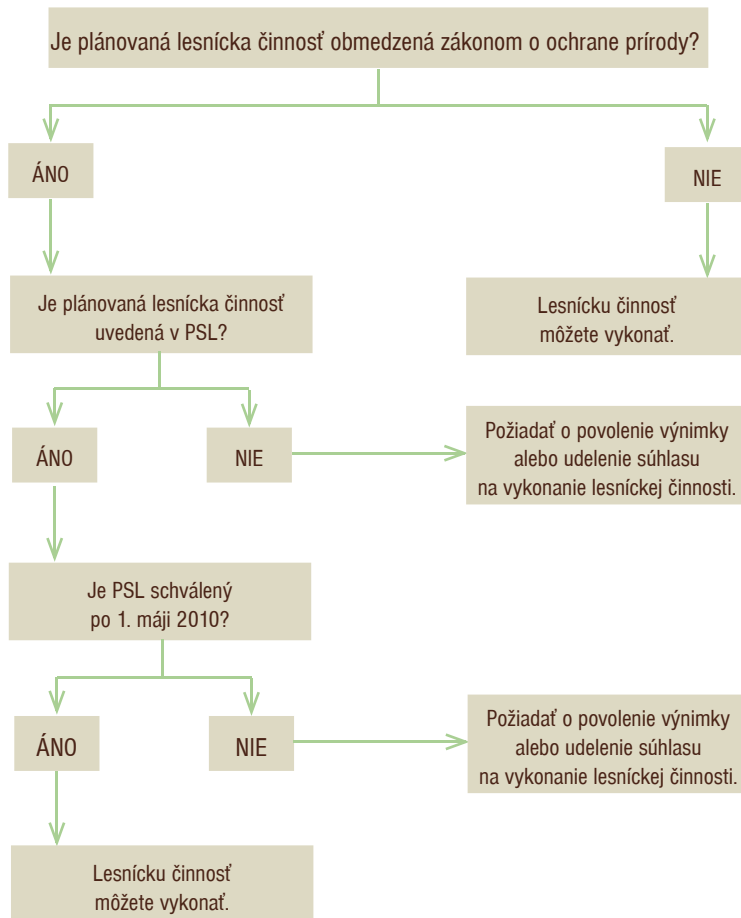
Je plánovaná lesnícka činnosť obmedzená zákonom o ochrane prírody?

ÁNO

NIE

Lesnícku činnosť môžete vykonať.

Je plánovaná lesnícka činnosť uvedená v PSL?

ÁNO

NIE

Požiadať o povolenie výnimky alebo udelenie súhlasu na vykonanie lesníckej činnosti.

Je PSL schválený po 1. máji 2010?

ÁNO

NIE

Požiadať o povolenie výnimky alebo udelenie súhlasu na vykonanie lesníckej činnosti.

Lesnícku činnosť môžete vykonať.